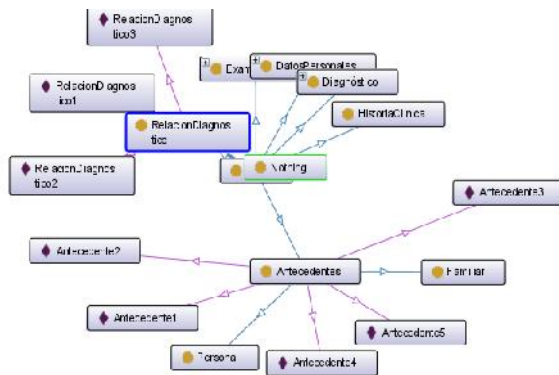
RelacionDiagnostico3

RelacionDiagnostico1

RelacionDiagnostico2

Exam

DatosPersonales

Diagnóstico

HistoriaClinica

RelacionDiagnostico

Nothing

Antecedente3

Antecedente2

Antecedentes

Familiar

Antecedente1

Antecedente5

Persona

Antecedente4